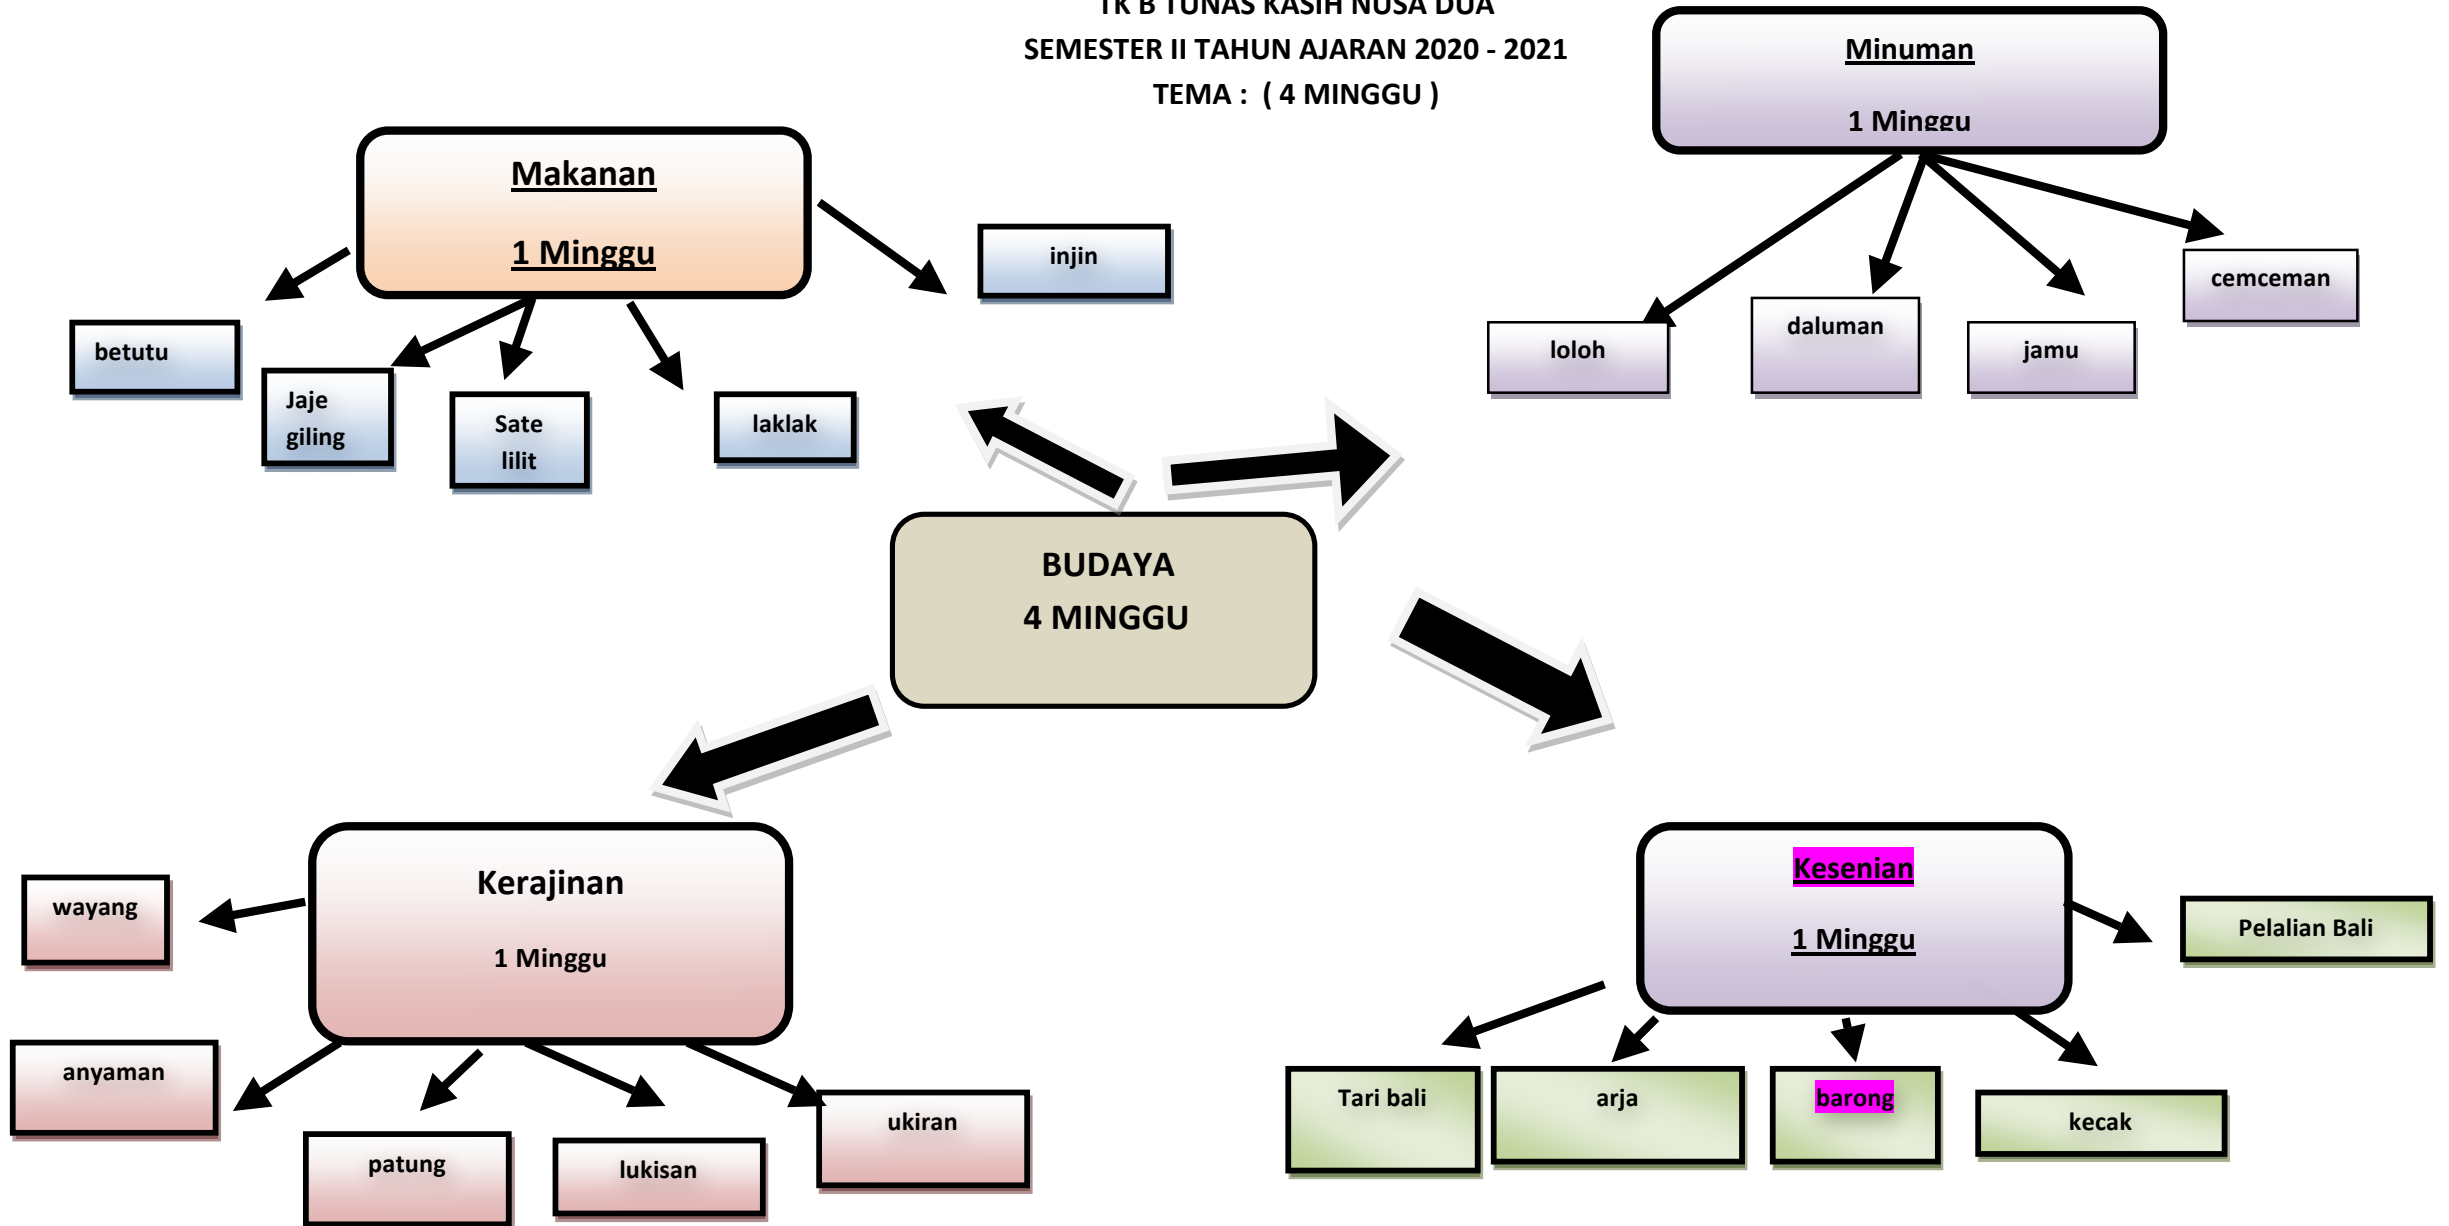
TK B TUNAS KASIH NUSA DUA
SEMESTER II TAHUN AJARAN 2020 - 2021
TEMA : ( 4 MINGGU )

Makanan

1 Minggu

betutu

Jaje giling

Sate lilit

laklak

injin

Minuman

1 Minggu

loloh

daluman

jamu

cemceman

BUDAYA
4 MINGGU

Kerajinan

1 Minggu

wayang

anyaman

patung

lukisan

ukiran

Kesenian

1 Minggu

Pelalian Bali

Tari bali

arja

barong

kecak